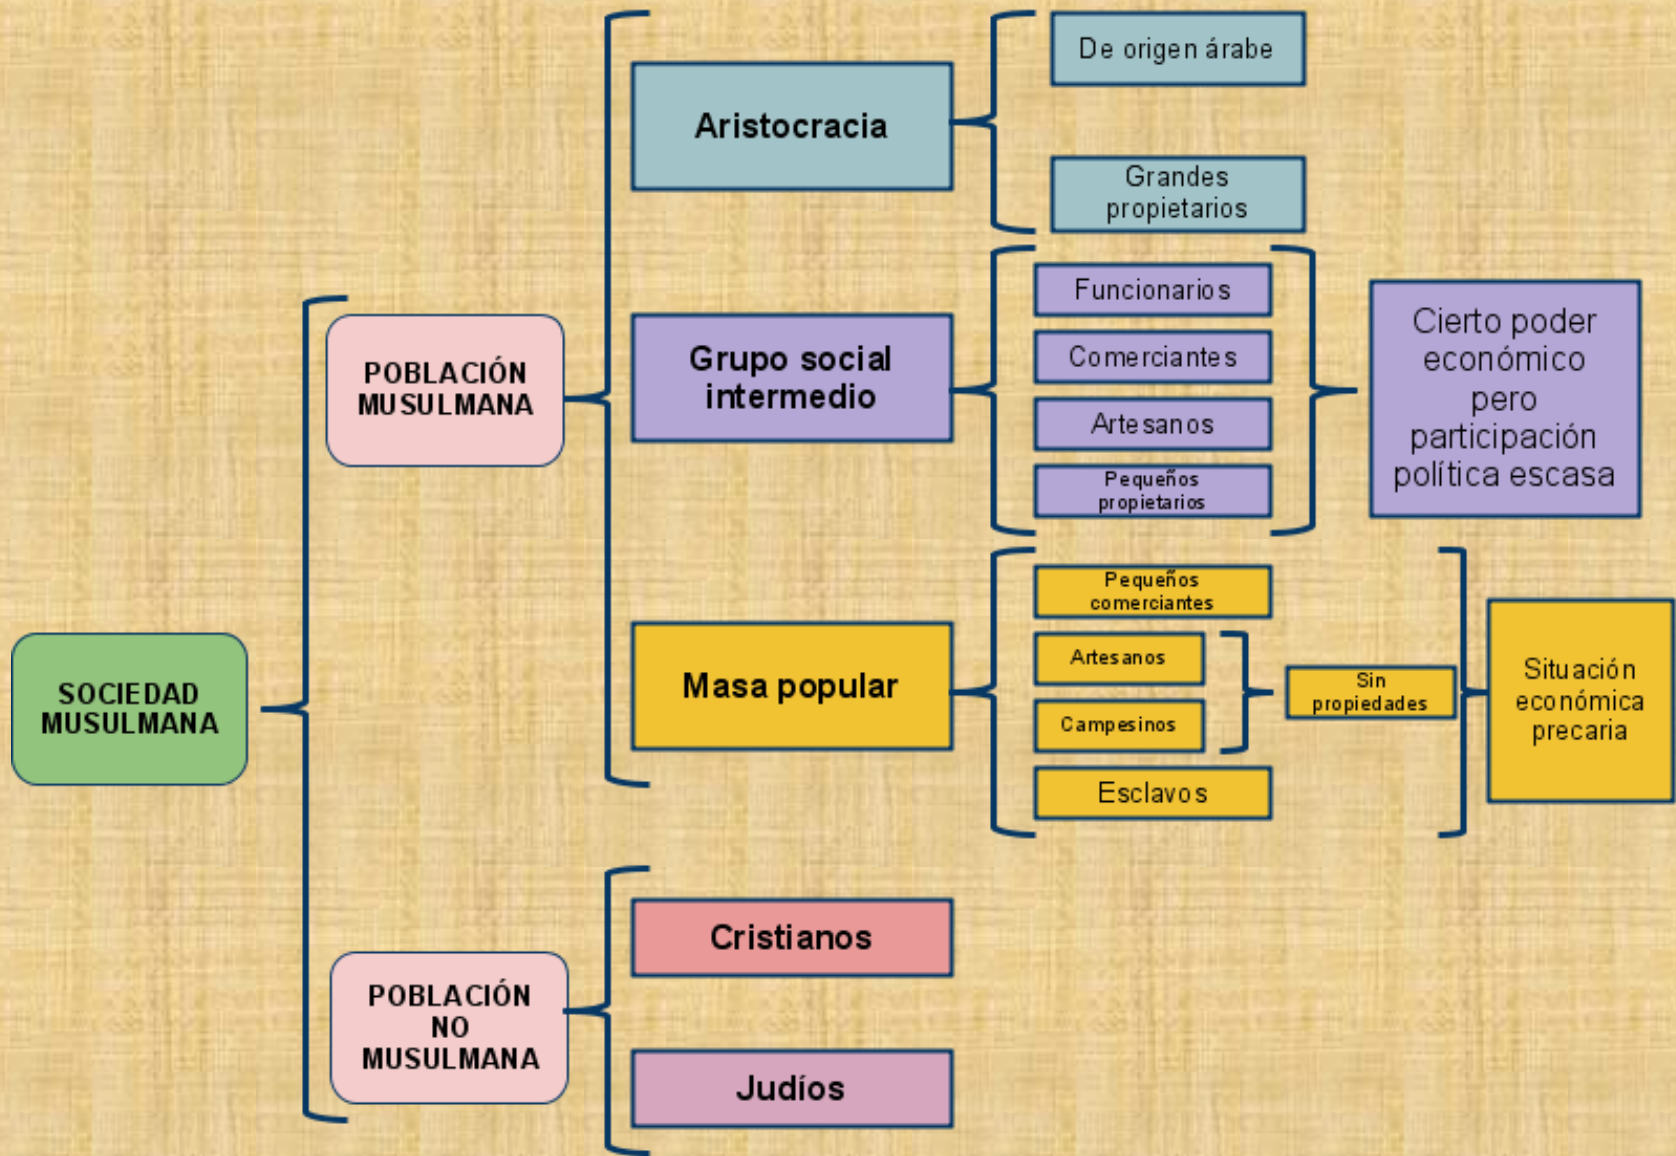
SOCIEDAD MUSULMANA

POBLACIÓN MUSULMANA

Aristocracia

De origen árabe

Grandes propietarios

Grupo social intermedio

Funcionarios

Comerciantes

Artesanos

Pequeños propietarios

Cierto poder económico pero participación política escasa

Masa popular

Pequeños comerciantes

Artesanos

Campesinos

Sin propiedades

Esclavos

Situación económica precaria

POBLACIÓN NO MUSULMANA

Cristianos

Judíos